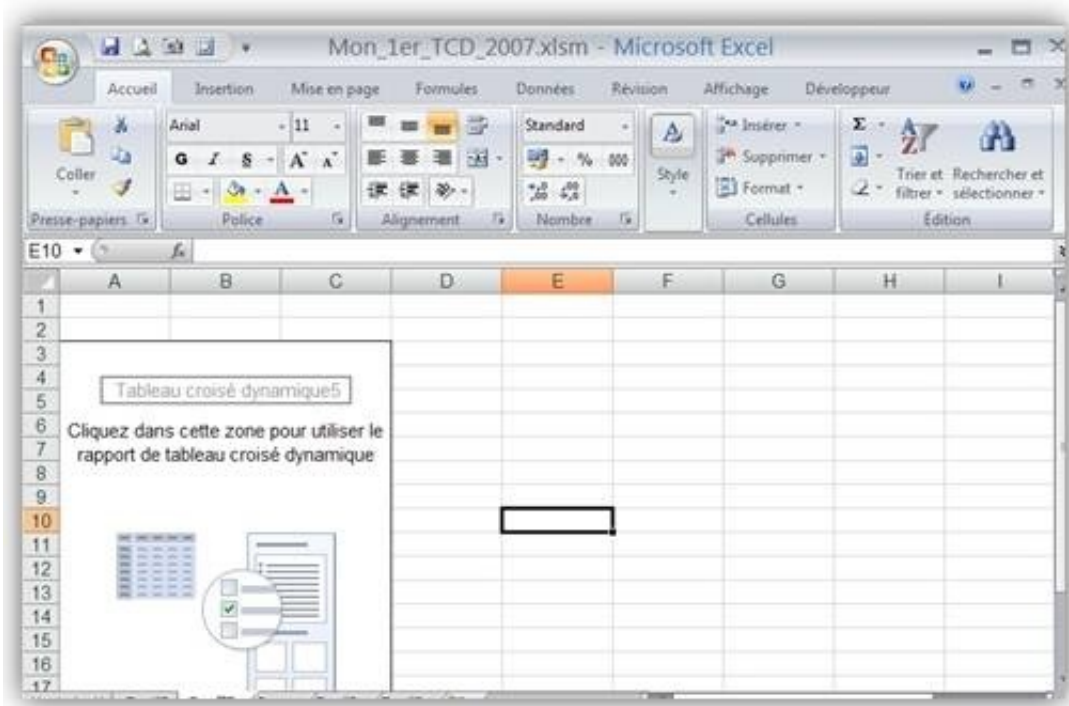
Mon_1er_TCD_2007.xlsm - Microsoft Excel

Accueil Insertion Mise en page Formules Données Révision Affichage Développeur

Coller
Presse-papiers

Arial 11
G I S A A
Police

Alignement

Standard
% 000
Nombre

Style

Insérer
Supprimer
Format
Cellules

Trier et filtrer
Rechercher et sélectionner
Édition

E10 $f_x$

A B C D E F G H I

1
2
3
4
5
6
7
8
9
10
11
12
13
14
15
16
17

Tableau croisé dynamique5

Cliquez dans cette zone pour utiliser le rapport de tableau croisé dynamique